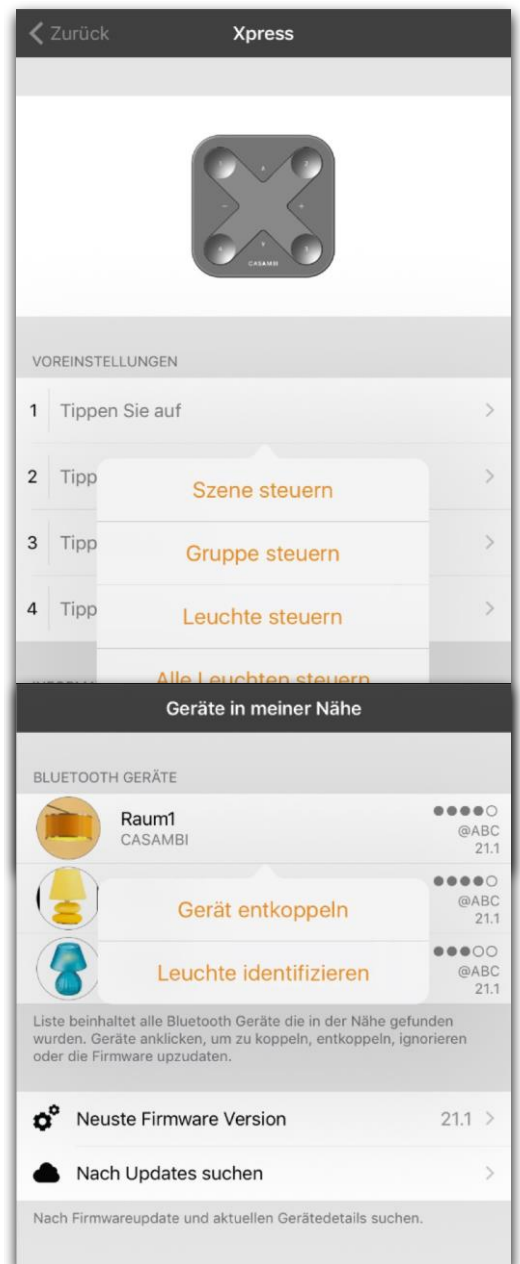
Zurück Xpress

CASAMBI

VOREINSTELLUNGEN

1 Tippen Sie auf

2 Tipp

3 Tipp

4 Tipp

Szene steuern

Gruppe steuern

Leuchte steuern

Alle Leuchten steuern

Geräte in meiner Nähe

BLUETOOTH GERÄTE

Raum1
CASAMBI
@ABC
21.1

@ABC
21.1

@ABC
21.1

Gerät entkoppeln

Leuchte identifizieren

Liste beinhaltet alle Bluetooth Geräte die in der Nähe gefunden wurden. Geräte anklicken, um zu koppeln, entkoppeln, ignorieren oder die Firmware upzudaten.

Neuste Firmware Version 21.1

Nach Updates suchen

Nach Firmwareupdate und aktuellen Gerätedetails suchen.